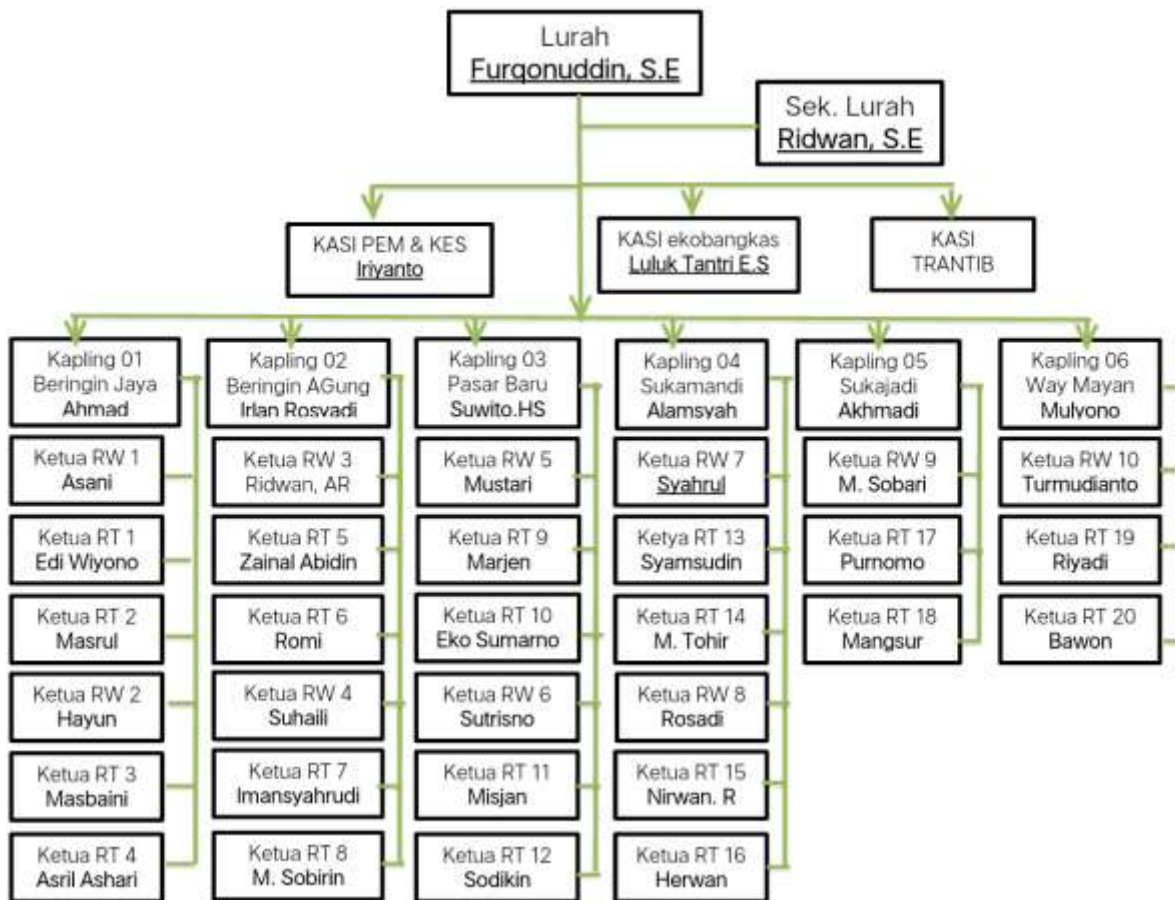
Lurah
Furqonuddin, S.E

Sek. Lurah
Ridwan, S.E

KASI PEM & KES
Iriyanto

KASI ekobangkas
Luluk Tantri E.S

KASI
TRANTIB

Kapling 01
Beringin Jaya
Ahmad

Ketua RW 1
Asani

Ketua RT 1
Edi Wiyono

Ketua RT 2
Masrul

Ketua RW 2
Hayun

Ketua RT 3
Masbaini

Ketua RT 4
Asril Ashari

Kapling 02
Beringin AGung
Irlan Rosvadi

Ketua RW 3
Ridwan, AR

Ketua RT 5
Zainal Abidin

Ketua RT 6
Romi

Ketua RW 4
Suhaili

Ketua RT 7
Imansyahrudi

Ketua RT 8
M. Sobirin

Kapling 03
Pasar Baru
Suwito.HS

Ketua RW 5
Mustari

Ketua RT 9
Marjen

Ketua RT 10
Eko Sumarno

Ketua RW 6
Sutrisno

Ketua RT 11
Misjan

Ketua RT 12
Sodikin

Kapling 04
Sukamandi
Alamsyah

Ketua RW 7
Syahrul

Ketya RT 13
Syamsudin

Ketua RT 14
M. Tohir

Ketua RW 8
Rosadi

Ketua RT 15
Nirwan. R

Ketua RT 16
Herwan

Kapling 05
Sukajadi
Akhmadi

Ketua RW 9
M. Sobari

Ketua RT 17
Purnomo

Ketua RT 18
Mangsur

Kapling 06
Way Mayan
Mulyono

Ketua RW 10
Turmudianto

Ketua RT 19
Riyadi

Ketua RT 20
Bawon